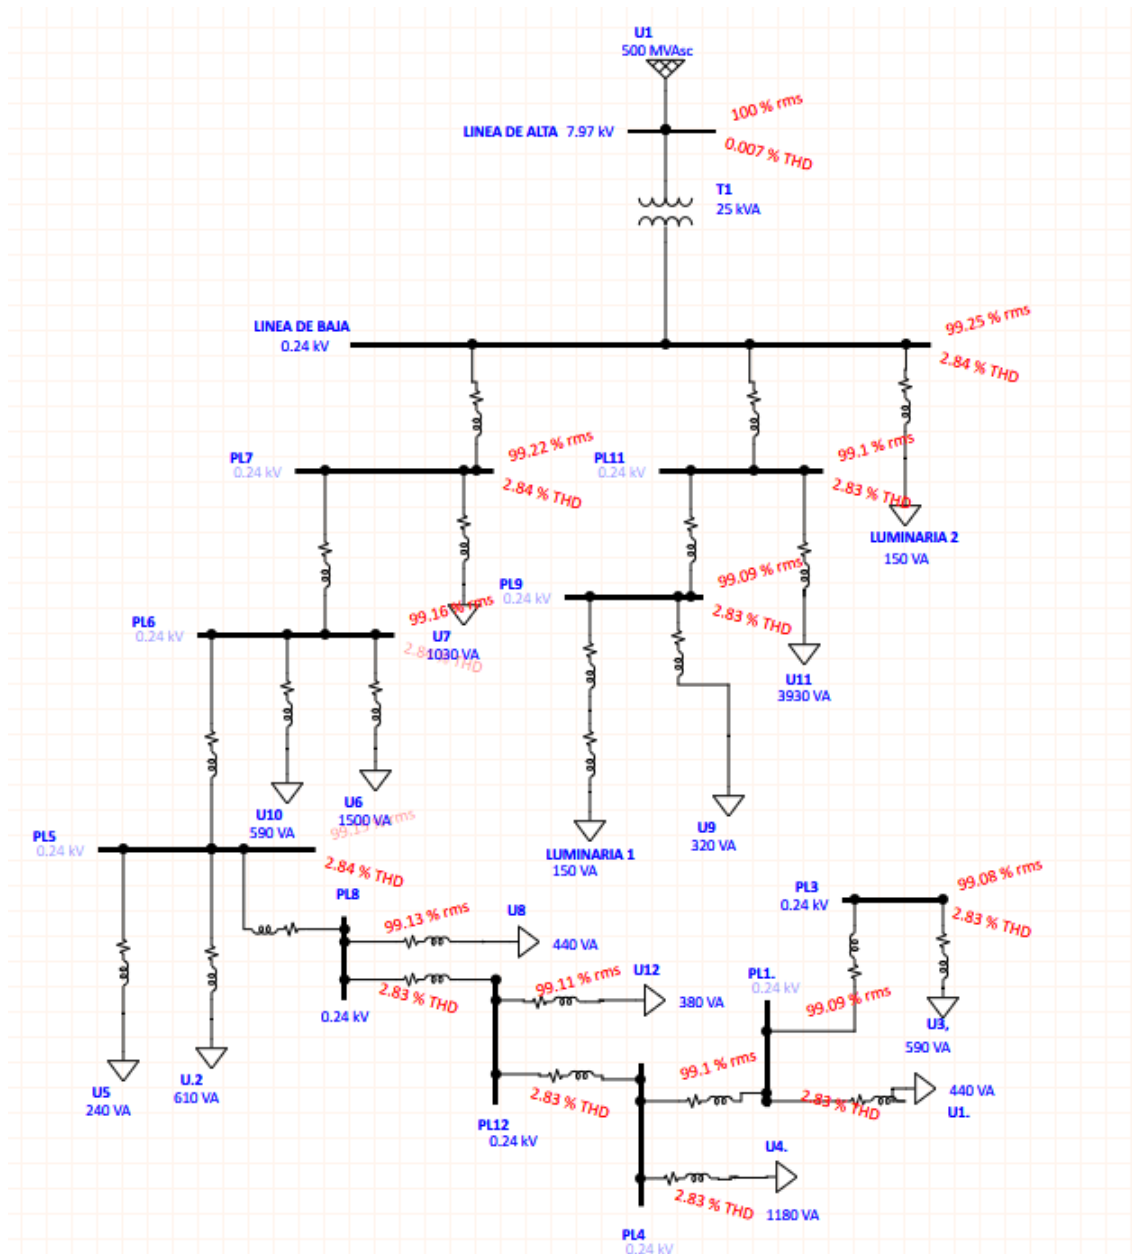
U1
500 MVAsc

LINEA DE ALTA 7.97 kV
100 % rms
0.007 % THD

T1
25 kVA

LINEA DE BAJA
0.24 kV
99.25 % rms
2.84 % THD

PL7
0.24 kV
99.22 % rms
2.84 % THD

PL11
0.24 kV
99.1 % rms
2.83 % THD

LUMINARIA 2
150 VA

PL9
0.24 kV
99.09 % rms
2.83 % THD

PL6
0.24 kV
99.16 % rms
2.8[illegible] THD

U7
1030 VA

U11
3930 VA

U10
590 VA

U6
1500 VA
99.1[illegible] rms

LUMINARIA 1
150 VA

U9
320 VA

PL5
0.24 kV
2.84 % THD

PL8
99.13 % rms
U8
440 VA

2.83 % THD
0.24 kV

99.11 % rms
U12
380 VA

PL3
0.24 kV
99.08 % rms
2.83 % THD

PL1.
0.24 kV
99.09 % rms

U3.
590 VA

99.1 % rms
2.83 % THD
440 VA
U1.

U5
240 VA

U.2
610 VA

2.83 % THD
PL12
0.24 kV

U4.
2.83 % THD
1180 VA

PL4
0.24 kV